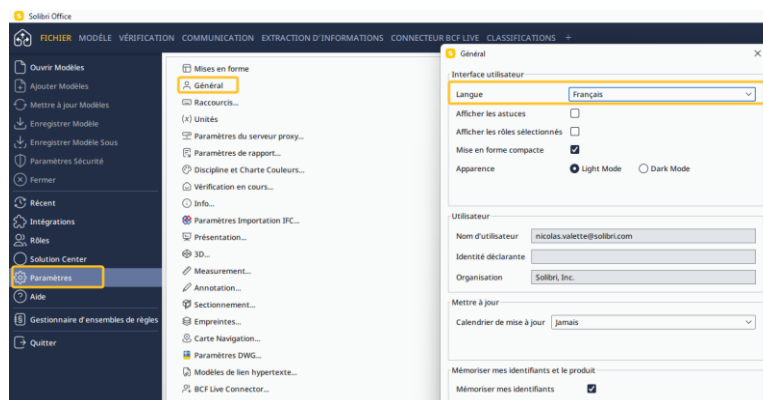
Solibri Office

FICHIER MODÈLE VÉRIFICATION COMMUNICATION EXTRACTION D'INFORMATIONS CONNECTEUR BCF LIVE CLASSIFICATIONS +

Ouvrir Modèles
Ajouter Modèles
Mettre à jour Modèles
Enregistrer Modèle
Enregistrer Modèle Sous
Paramètres Sécurité
Fermer
Récent
Intégrations
Rôles
Solution Center
Paramètres
Aide
Gestionnaire d'ensembles de règles
Quitter

Mises en forme
Général
Raccourcis...
Unités
Paramètres du serveur proxy...
Paramètres de rapport...
Discipline et Charte Couleurs...
Vérification en cours...
Info...
Paramètres Importation IFC...
Présentation...
3D...
Measurement...
Annotation...
Sectionnement...
Empreintes...
Carte Navigation...
Paramètres DWG...
Modèles de lien hypertexte...
BCF Live Connector...

Général

Interface utilisateur
Langue | Français
Afficher les astuces
Afficher les rôles sélectionnés
Mise en forme compacte
Apparence | Light Mode | Dark Mode

Utilisateur
Nom d'utilisateur | nicolas.valette@solibri.com
Identité déclarante
Organisation | Solibri, Inc.

Mettre à jour
Calendrier de mise à jour | Jamais

Mémoriser mes identifiants et le produit
Mémoriser mes identifiants